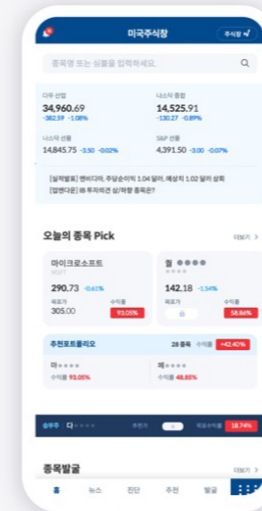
미국주식창

주식창

종목명 또는 심볼을 입력하세요.

다우 산업
34,960.69
-382.59 -1.08%

나스닥 종합
14,525.91
-130.27 -0.89%

나스닥 선물
14,845.75 -3.50 -0.02%

S&P 선물
4,391.50 -3.00 -0.07%

[실적발표] 엔비디아, 주당순이익 1.04 달러, 예상치 1.02 달러 상회
[협변다운] IB 투자의견 상/하향 종목은?

오늘의 종목 Pick

더보기 >

마이크로소프트
MSFT
290.73 -0.61%
목표가 305.00
수익률 93.05%

엠 ●●●●
●●●●
142.18 -1.54%
목표가
수익률 58.86%

추천포트폴리오
28 종목 수익률 +42.40%

마●●●●
수익률 93.05%

퍼●●●●
수익률 48.85%

승부주 다●●●●
목표수익률 18.74%

종목발굴

더보기 >

홈 뉴스 진단 추천 발굴